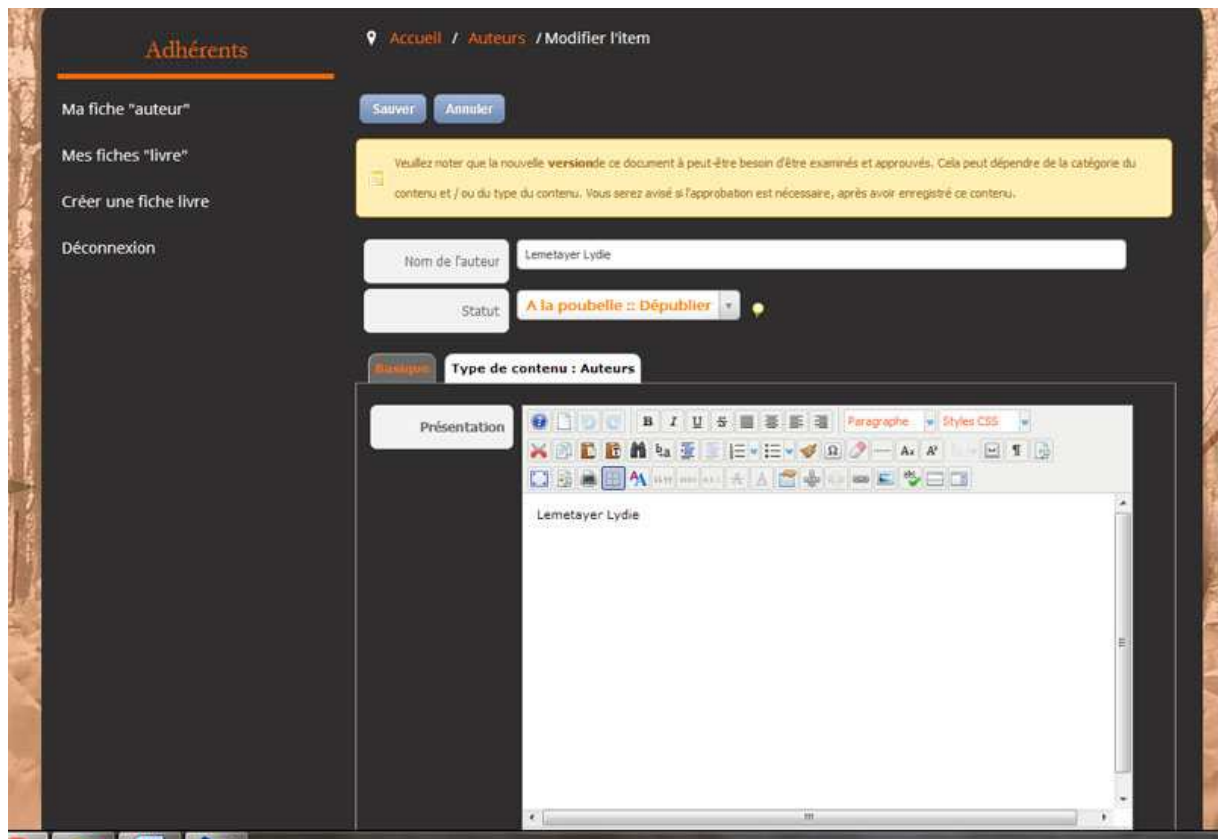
Adhérents

Ma fiche "auteur"

Mes fiches "livre"

Créer une fiche livre

Déconnexion

Accueil / Auteurs / Modifier l'item

Sauver Annuler

Veuillez noter que la nouvelle **version**de ce document à peut-être besoin d'être examinés et approuvés. Cela peut dépendre de la catégorie du contenu et / ou du type du contenu. Vous serez avisé si l'approbation est nécessaire, après avoir enregistré ce contenu.

Nom de l'auteur Lemetayer Lydie

Statut A la poubelle :: Dépublier

Basique Type de contenu : Auteurs

Présentation

Paragraphe Styles CSS

Lemetayer Lydie